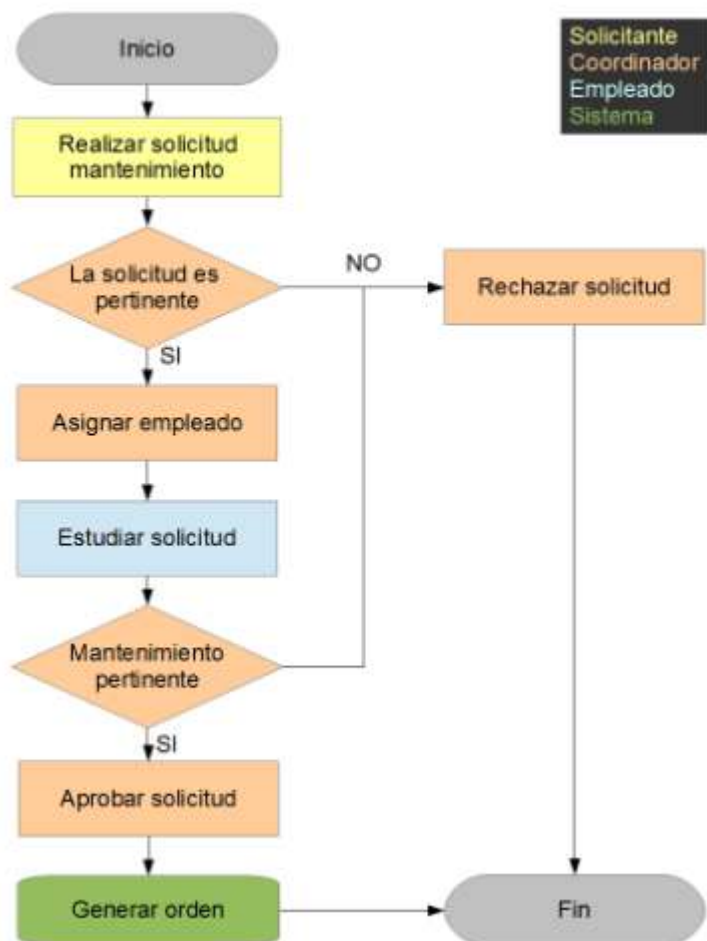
Solicitante
Coordinador
Empleado
Sistema

Inicio

Realizar solicitud mantenimiento

La solicitud es pertinente

NO

Rechazar solicitud

SI

Asignar empleado

Estudiar solicitud

Mantenimiento pertinente

SI

Aprobar solicitud

Generar orden

Fin